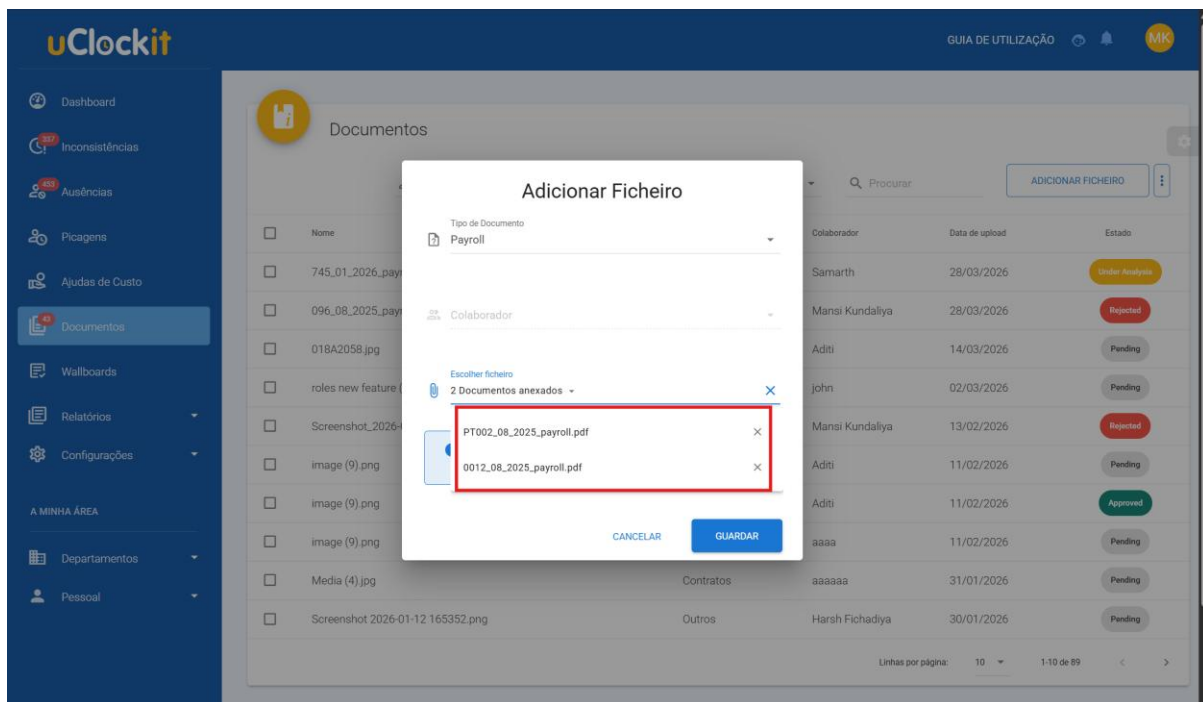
uClockit

GUIA DE UTILIZAÇÃO MK

Dashboard
357 Inconsistências
453 Ausências
Picagens
Ajudas de Custo
43 Documentos
Wallboards
Relatórios
Configurações

A MINHA ÁREA

Departamentos
Pessoal

Documentos

Procurar

ADICIONAR FICHEIRO

| Nome | | Colaborador | Data de upload | Estado |
|---|---|---|---|---|
| 745_01_2026_payr | | Samarth | 28/03/2026 | Under Analysis |
| 096_08_2025_payr | | Mansi Kundaliya | 28/03/2026 | Rejected |
| 018A2058.jpg | | Aditi | 14/03/2026 | Pending |
| roles new feature ( | | john | 02/03/2026 | Pending |
| Screenshot_2026- | | Mansi Kundaliya | 13/02/2026 | Rejected |
| image (9).png | | Aditi | 11/02/2026 | Pending |
| image (9).png | | Aditi | 11/02/2026 | Approved |
| image (9).png | | aaaa | 11/02/2026 | Pending |
| Media (4).jpg | Contratos | aaaaaa | 31/01/2026 | Pending |
| Screenshot 2026-01-12 165352.png | Outros | Harsh Fichadiya | 30/01/2026 | Pending |

Linhas por página: 10 1-10 de 89

Adicionar Ficheiro

Tipo de Documento
Payroll

Colaborador

Escolher ficheiro
2 Documentos anexados

PT002_08_2025_payroll.pdf
0012_08_2025_payroll.pdf

CANCELAR
GUARDAR